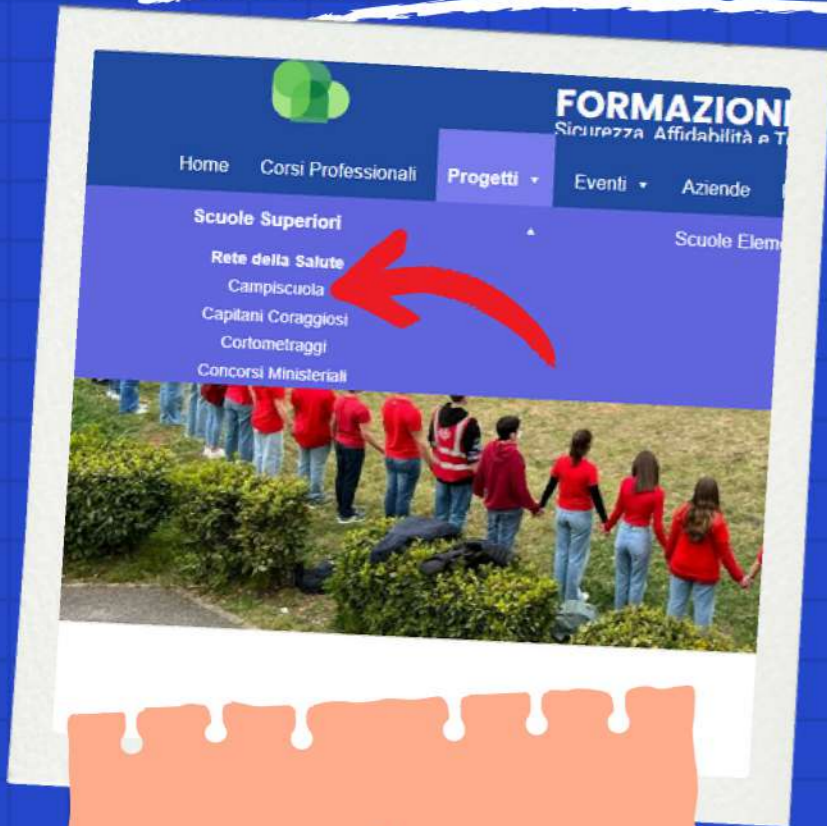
FORMAZION

Sicurezza Affidabilità e T

Home Corsi Professionali Progetti Eventi Aziende

Scuole Superiori

Rete della Salute

Campiscuola

Capitani Coraggiosi

Cortometraggi

Concorsi Ministeriali

Scuole Elem